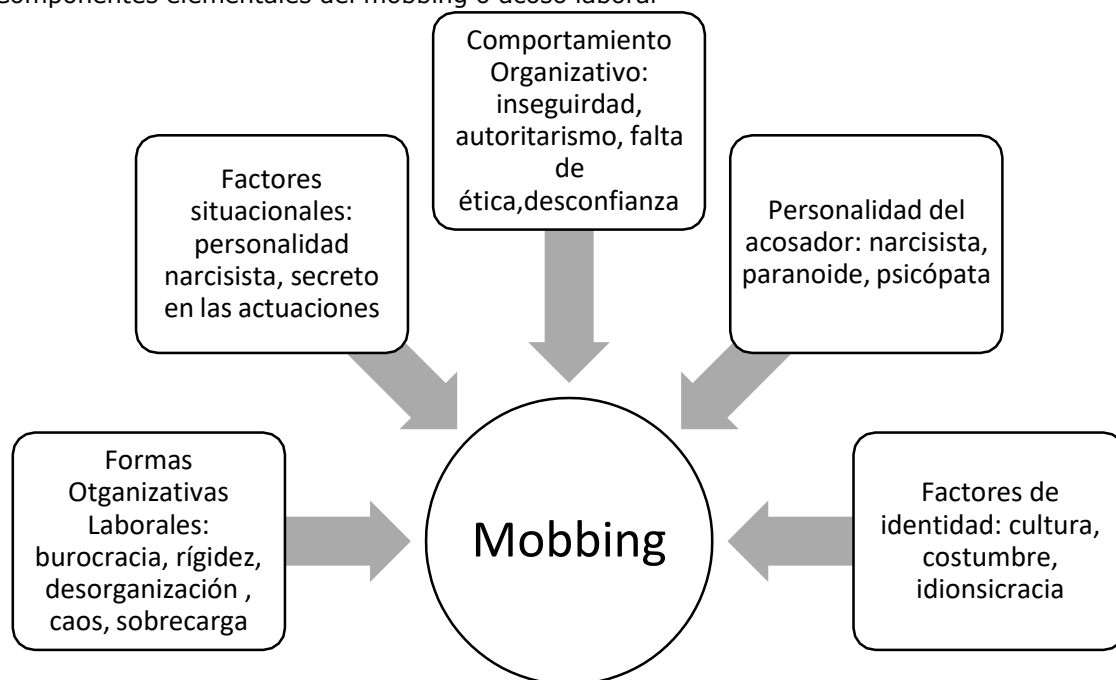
Componentes elementales del mobbing o acoso laboral

Comportamiento Organizativo: inseguirdad, autoritarismo, falta de ética,desconfianza

Factores situacionales: personalidad narcisista, secreto en las actuaciones

Personalidad del acosador: narcisista, paranoide, psicópata

Formas Otganizativas Laborales: burocracia, rígidez, desorganización , caos, sobrecarga

Mobbing

Factores de identidad: cultura, costumbre, idionsicracia